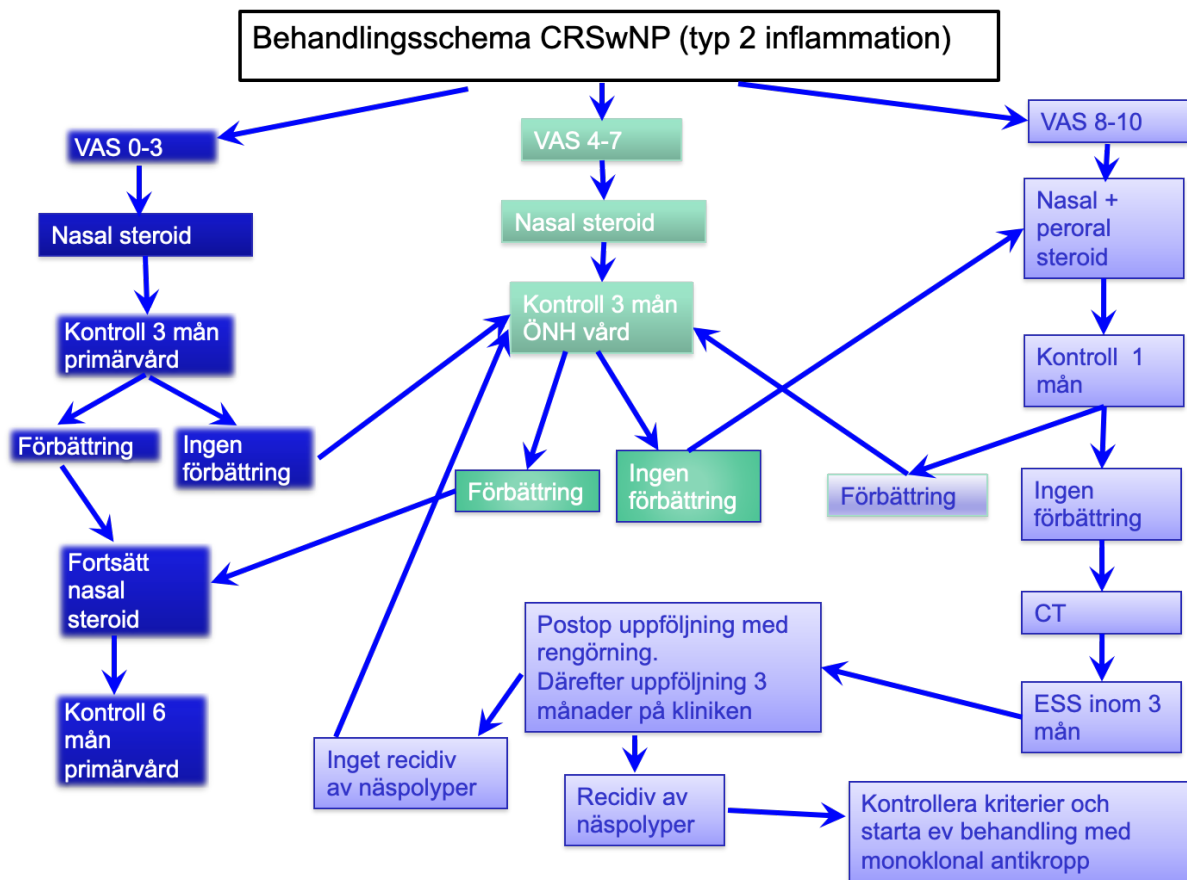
Behandlingsschema CRSwNP (typ 2 inflammation)

VAS 0-3

Nasal steroid

Kontroll 3 mån primärvård

Förbättring

Ingen förbättring

Fortsätt nasal steroid

Kontroll 6 mån primärvård

VAS 4-7

Nasal steroid

Kontroll 3 mån ÖNH vård

Förbättring

Ingen förbättring

VAS 8-10

Nasal + peroral steroid

Kontroll 1 mån

Förbättring

Ingen förbättring

CT

ESS inom 3 mån

Postop uppföljning med rengörning. Därefter uppföljning 3 månader på kliniken

Inget recidiv av näspolyper

Recidiv av näspolyper

Kontrollera kriterier och starta ev behandling med monoklonal antikropp